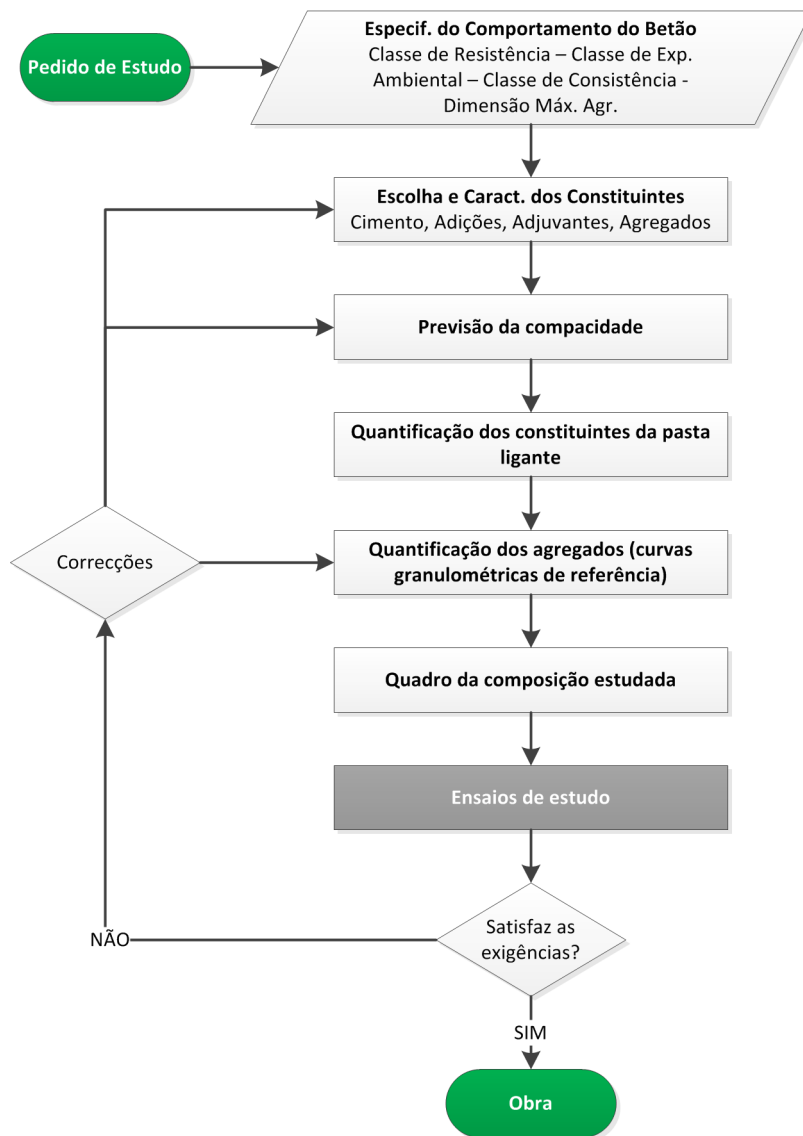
Pedido de Estudo

Especif. do Comportamento do Betão
Classe de Resistência – Classe de Exp. Ambiental – Classe de Consistência - Dimensão Máx. Agr.

Escolha e Caract. dos Constituintes
Cimento, Adições, Adjuvantes, Agregados

Previsão da compacidade

Quantificação dos constituintes da pasta ligante

Correcções

Quantificação dos agregados (curvas granulométricas de referência)

Quadro da composição estudada

Ensaios de estudo

Satisfaz as exigências?

NÃO

SIM

Obra